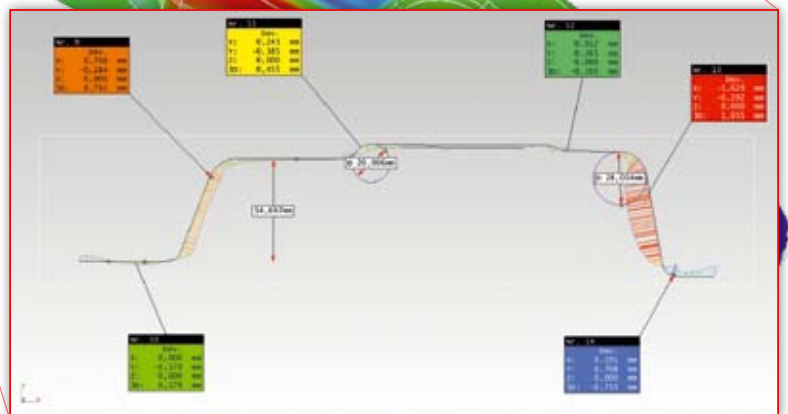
Nr. 9
Dev.
X: 0,750 mm
Y: -0,284 mm
Z: 0,000 mm
3D: 0,793 mm

Nr. 11
Dev.
X: 0,243 mm
Y: -0,385 mm
Z: 0,000 mm
3D: 0,455 mm

Nr. 12
Dev.
X: -0,312 mm
Y: -0,265 mm
Z: 0,000 mm
3D: -0,355 mm

Nr. 13
Dev.
X: -1,628 mm
Y: -0,292 mm
Z: 0,000 mm
3D: 1,655 mm

R 30,966mm

R 28,516mm

54,697mm

Nr. 10
Dev.
X: 0,000 mm
Y: -0,178 mm
Z: 0,000 mm
3D: 0,178 mm

Nr. 14
Dev.
X: 0,291 mm
Y: 0,708 mm
Z: 0,000 mm
3D: -0,715 mm